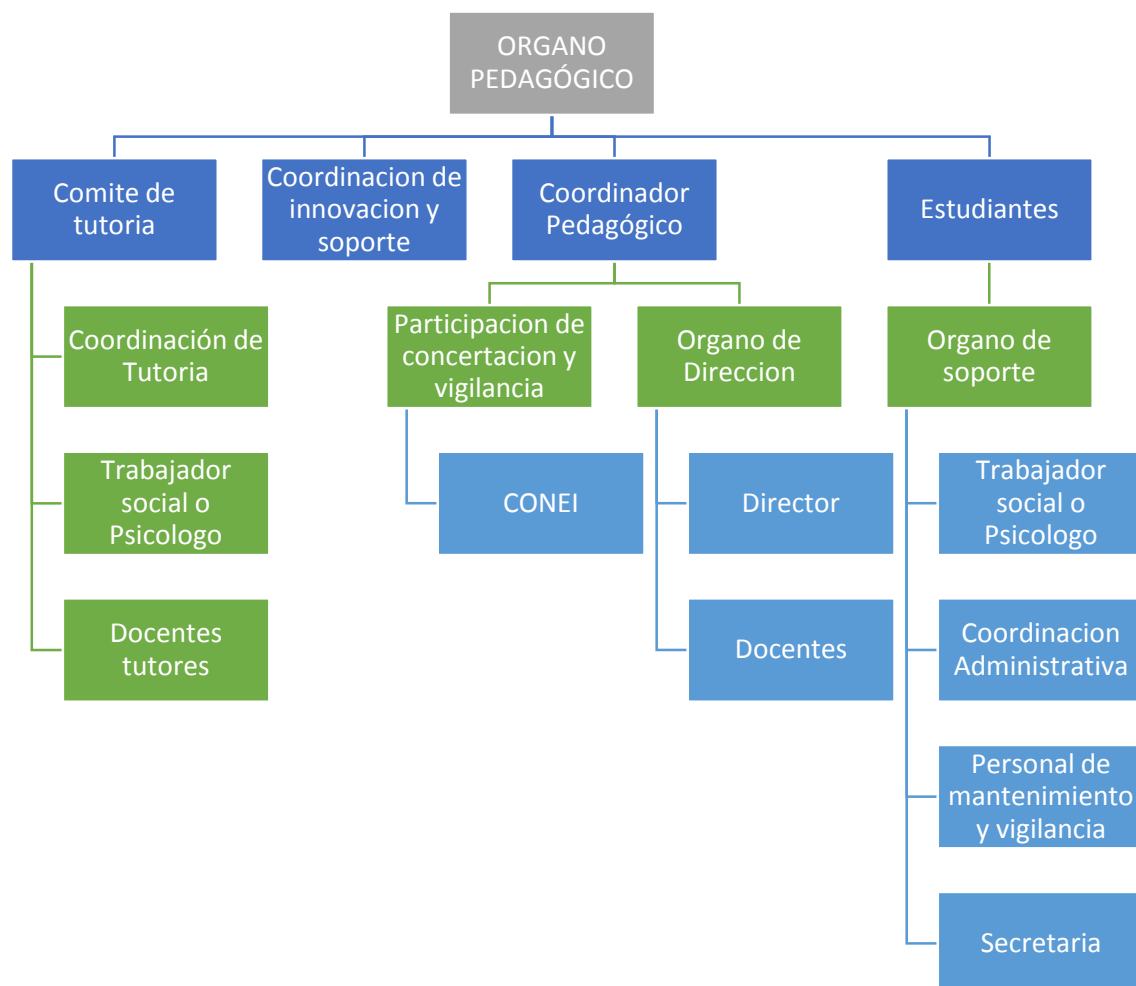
ORGANO PEDAGÓGICO

Comite de tutoria

Coordinacion de innovacion y soporte

Coordinador Pedagógico

Estudiantes

Coordinación de Tutoria

Trabajador social o Psicologo

Docentes tutores

Participacion de concertacion y vigilancia

CONEI

Organo de Direccion

Director

Docentes

Organo de soporte

Trabajador social o Psicologo

Coordinacion Administrativa

Personal de mantenimiento y vigilancia

Secretaria